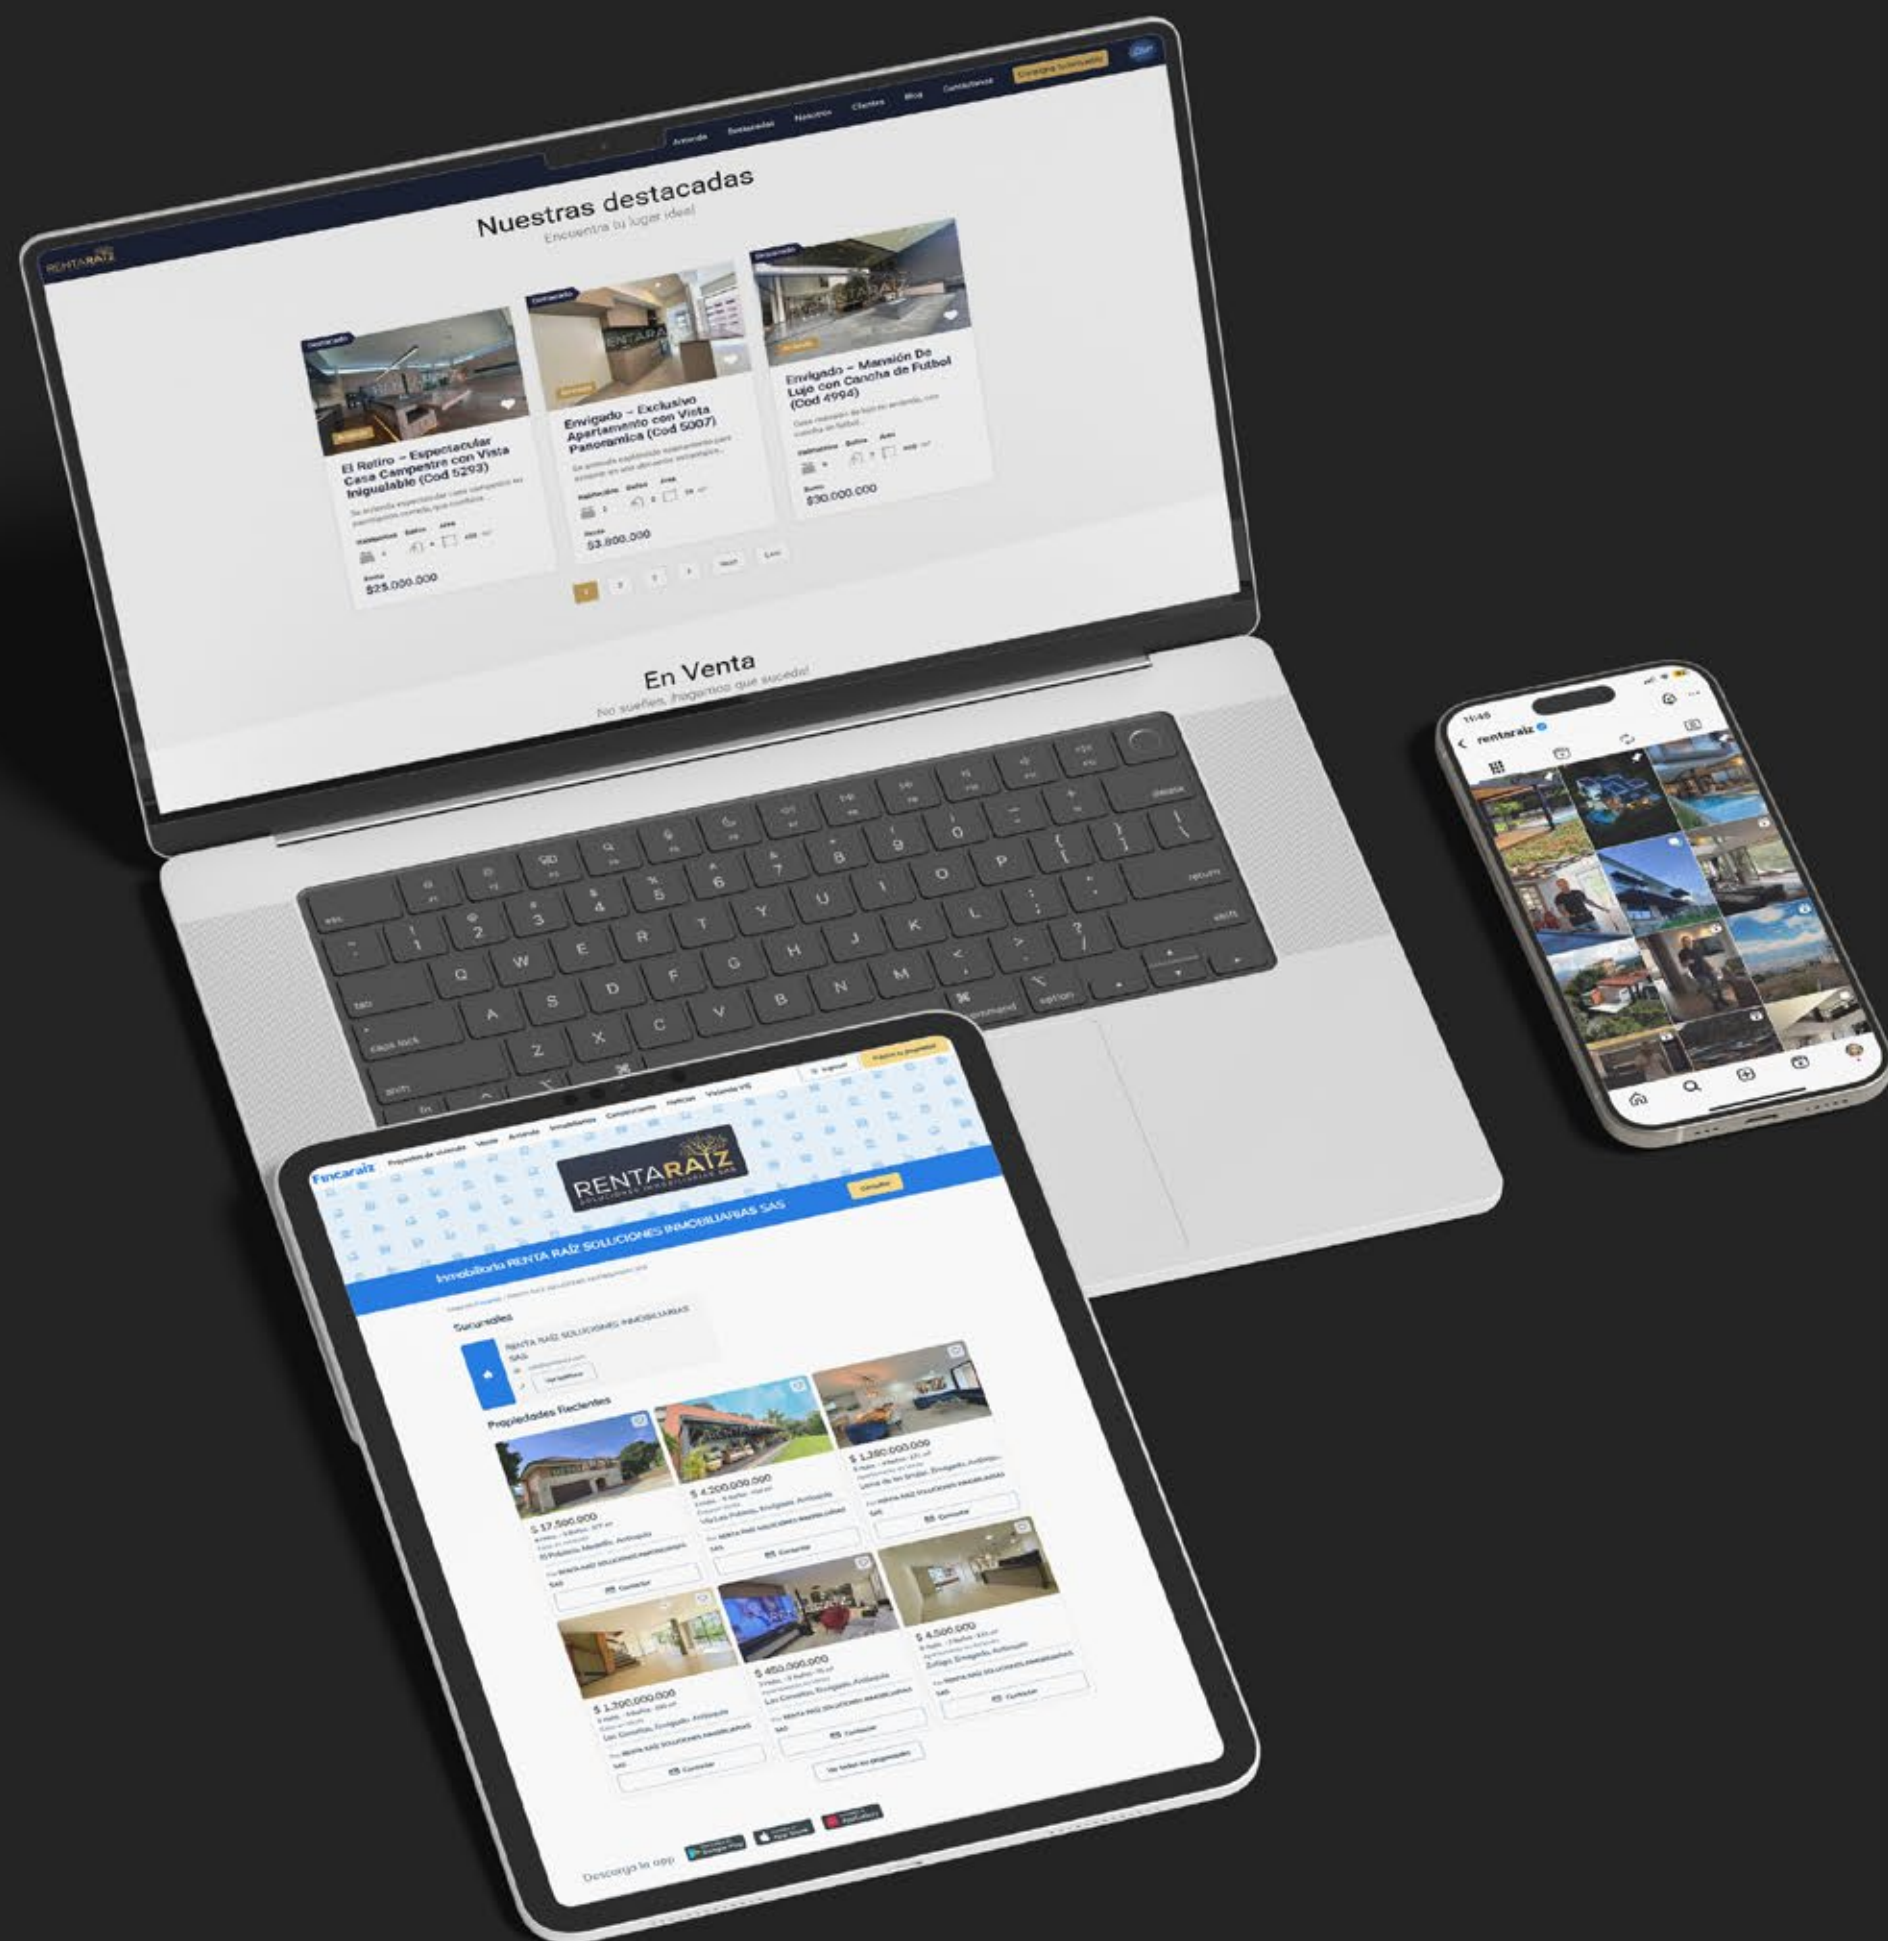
RENTARAIZ

Arriendo Destacadas Nosotros Clientes Blog Contáctanos

Nuestras destacadas
Encuentra tu lugar ideal

Destacado
Arriendo
El Retiro – Espectacular Casa Campestre con Vista Inigualable (Cod 5293)
Habitaciones Baños Área
Renta
$25.000.000

Destacado
Arriendo
Envigado – Exclusivo Apartamento con Vista Panoramica (Cod 5007)
Habitaciones Baños Área
Renta
$3.800.000

Destacado
Arriendo
Envigado – Mansión De Lujo con Cancha de Futbol (Cod 4994)
Habitaciones Baños Área
Renta
$30.000.000

1 2 3 4 Next Last

En Venta
No sueñes, ¡hagamos que suceda!

esc Q W E R T Y U I O P A S D F G H J K L Z X C V B N M tab caps lock shift return delete command option fn

11:46
rentaraiz

Fincaraíz Proyectos de vivienda Venta Arriendo Inmobiliarias Conocimiento Noticias Vivienda VIS Ingresar Publica tu propiedad
RENTARAIZ
Consultar
Inmobiliaria RENTA RAÍZ SOLUCIONES INMOBILIARIAS SAS
Sucursales
RENTA RAÍZ SOLUCIONES INMOBILIARIAS SAS
Propiedades Recientes
$ 17.500.000
El Poblado, Medellín, Antioquia
Contactar
$ 4.200.000.000
Vía Las Palmas, Envigado, Antioquia
Contactar
$ 1.380.000.000
Loma de las brujas, Envigado, Antioquia
Contactar
$ 1.390.000.000
Las Casitas, Envigado, Antioquia
Contactar
$ 450.000.000
Las Casitas, Envigado, Antioquia
Contactar
$ 4.500.000
Zuñiga, Envigado, Antioquia
Contactar
Ver todos los inmuebles
Descarga la app Google Play App Store AppGallery